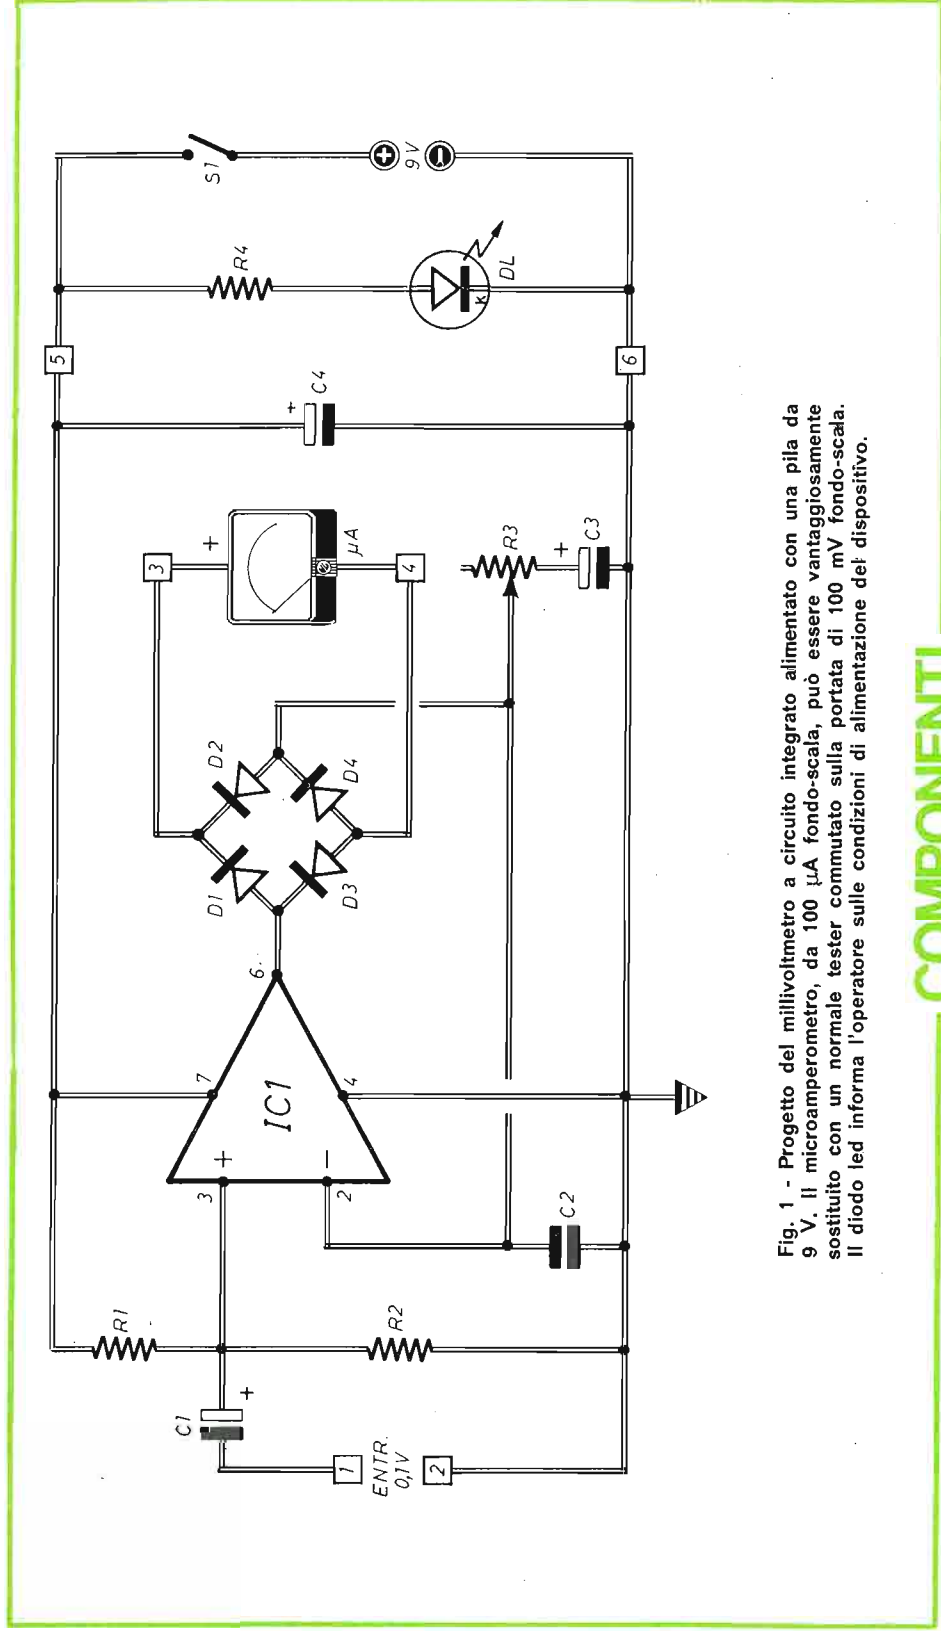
S1
9V
R4
DL
k
5
6
C4
+
3
+
μA
4
R3
+
C3
D2
D4
D1
D3
6
7
IC1
4
+
−
3
2
C2
R1
R2
C1
+
1
ENTR.
0,1V
2

Fig. 1 - Progetto del millivoltmetro a circuito integrato alimentato con una pila da 9 V. Il microamperometro, da 100 μA fondo-scala, può essere vantaggiosamente sostituito con un normale tester commutato sulla portata di 100 mV fondo-scala. Il diodo led informa l'operatore sulle condizioni di alimentazione del dispositivo.

COMPONENTI